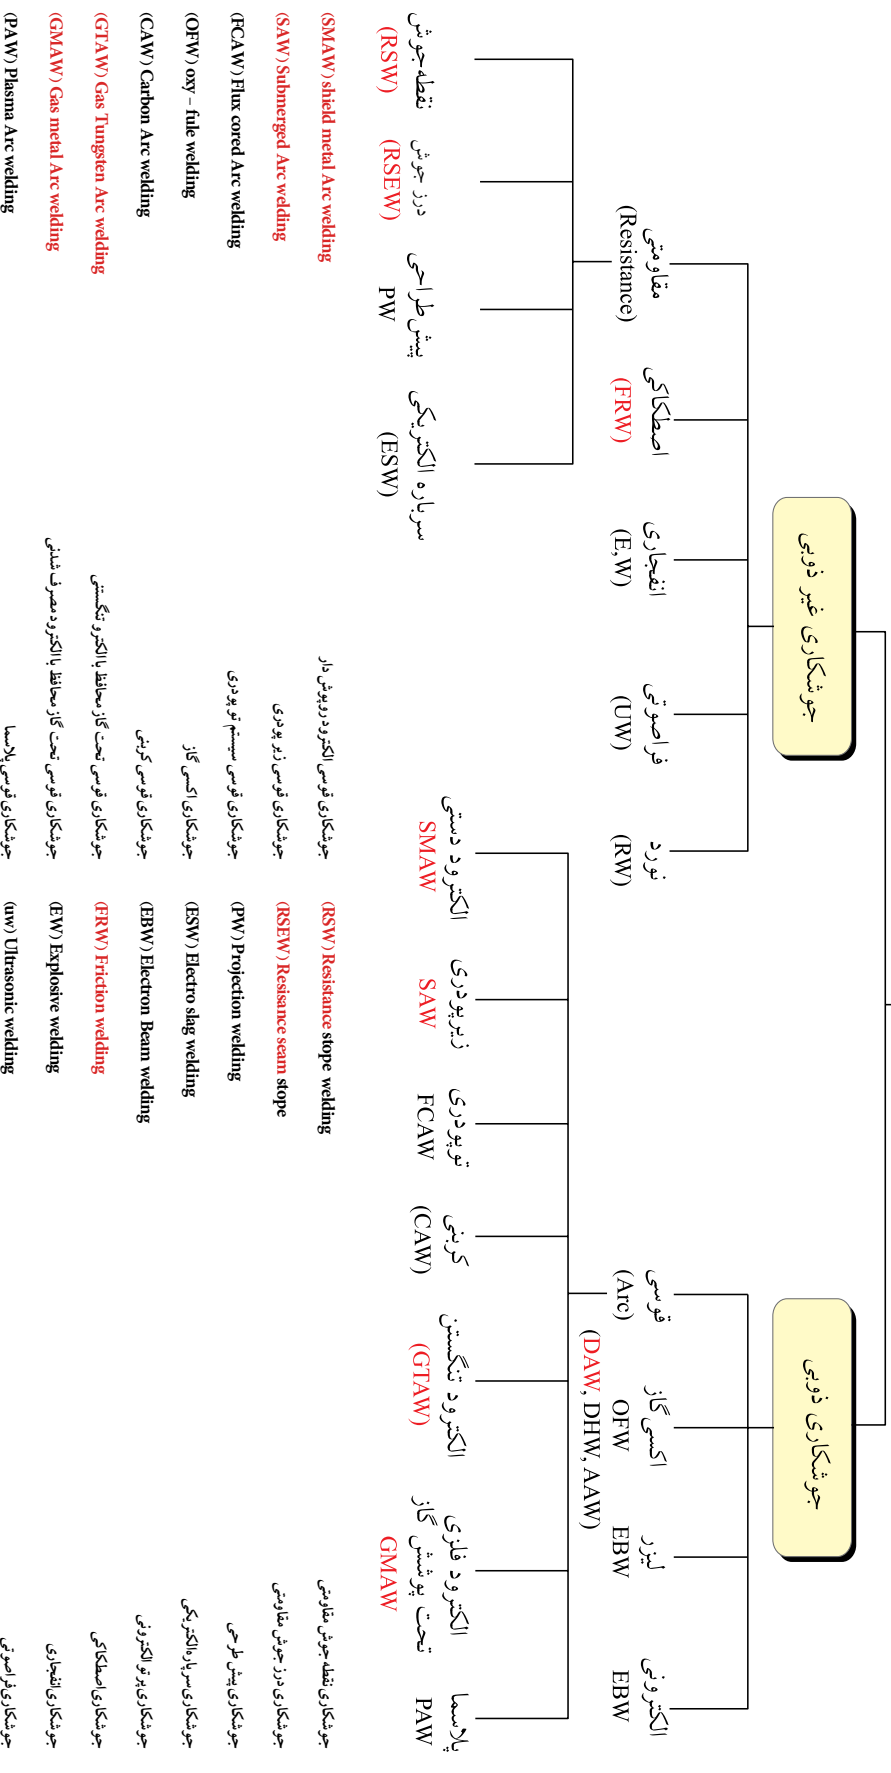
جوشکاری غیر ذوبی

مقاومتی
(Resistance)

نقطه جوش
(RSW)

درز جوش
(RSEW)

پیش طراحی
PW

سرباره الکتریکی
(ESW)

اصطکاکی
(FRW)

انفجاری
(E,W)

فراصوتی
(UW)

نورد
(RW)

جوشکاری ذوبی

قوسی
(Arc)
(DAW, DHW, AAW)

الکترود دستی
SMAW

زیرپودری
SAW

توپودری
FCAW

کربنی
(CAW)

الکترود تنگستن
(GTAW)

الکترود فلزی تحت پوشش گاز
GMAW

پلاسما
PAW

اکسی گاز
OFW

لیزر
EBW

الکترونی
EBW

(SMAW) shield metal Arc welding — جوشکاری قوسی الکترود روپوش دار
(SAW) Submerged Arc welding — جوشکاری قوسی زیر پودری
(FCAW) Flux cored Arc welding — جوشکاری قوسی سیستم توپودری
(OFW) oxy – fule welding — جوشکاری اکسی گاز
(CAW) Carbon Arc welding — جوشکاری قوسی کربنی
(GTAW) Gas Tungsten Arc welding — جوشکاری قوسی تحت گاز محافظ با الکترود تنگستنی
(GMAW) Gas metal Arc welding — جوشکاری قوسی تحت گاز محافظ با الکترود مصرف شدنی
(PAW) Plasma Arc welding — جوشکاری قوسی پلاسما

(RSW) Resistance stope welding — جوشکاری نقطه جوش مقاومتی
(RSEW) Resisance seam stope — جوشکاری درز جوش مقاومتی
(PW) Projection welding — جوشکاری پیش طرحی
(ESW) Electro slag welding — جوشکاری سرباره الکتریکی
(EBW) Electron Beam welding — جوشکاری پرتو الکترونی
(FRW) Friction welding — جوشکاری اصطکاکی
(EW) Explosive welding — جوشکاری انفجاری
(uw) Ultrasonic welding — جوشکاری فراصوتی